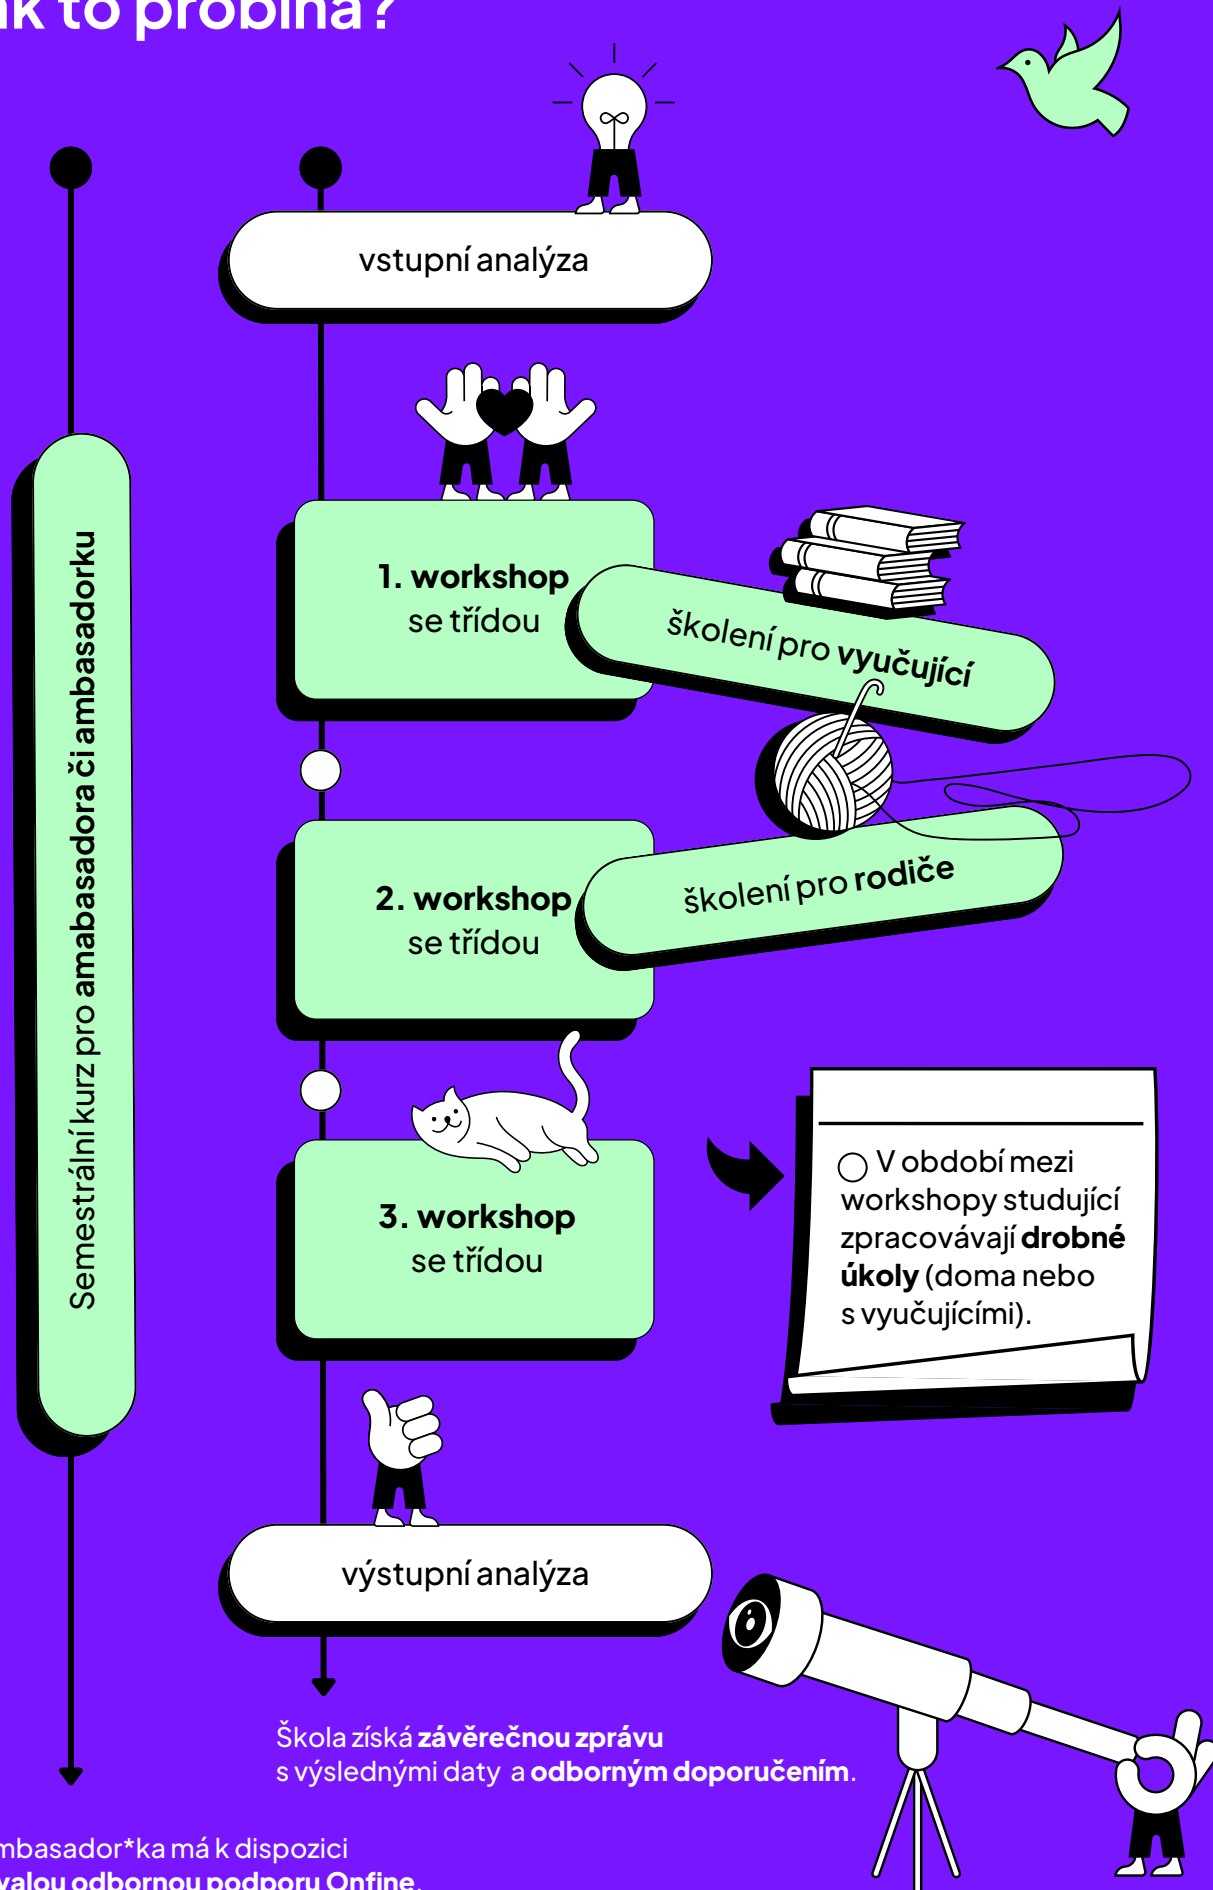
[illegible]k to probíhá?

Semestrální kurz pro **amabasadora či ambasadorku**

vstupní analýza

**1. workshop** se třídou

školení pro **vyučující**

**2. workshop** se třídou

školení pro **rodiče**

**3. workshop** se třídou

V období mezi workshopy studující zpracovávají **drobné úkoly** (doma nebo s vyučujícími).

výstupní analýza

Škola získá **závěrečnou zprávu** s výslednými daty a **odborným doporučením**.

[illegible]mbasador*ka má k dispozici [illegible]valou odbornou podporu Onfine.